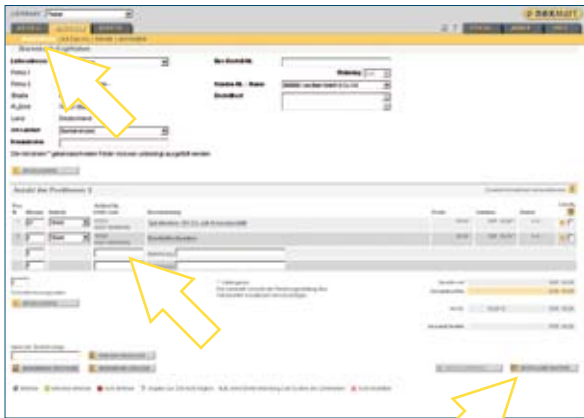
Lieferant Name

ARTIKEL BESTELLEN SERVICE

DEKRA

Bestellung aufgeben

Lieferadresse

Firma 1

Firma 2

Straße

PLZ/Ort

Land Deutschland

Ansprechpartner

Kommission

Ihre Bestellnr.

Kunden-Nr. - Name

Bemerkung

Die mit einem * gekennzeichneten Felder müssen unbedingt ausgefüllt werden.

Anzahl der Positionen: 2

Pos. Nr. Menge Einheit Artikel-Nr. Artikel-Code Beschreibung Preis Summe Status

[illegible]